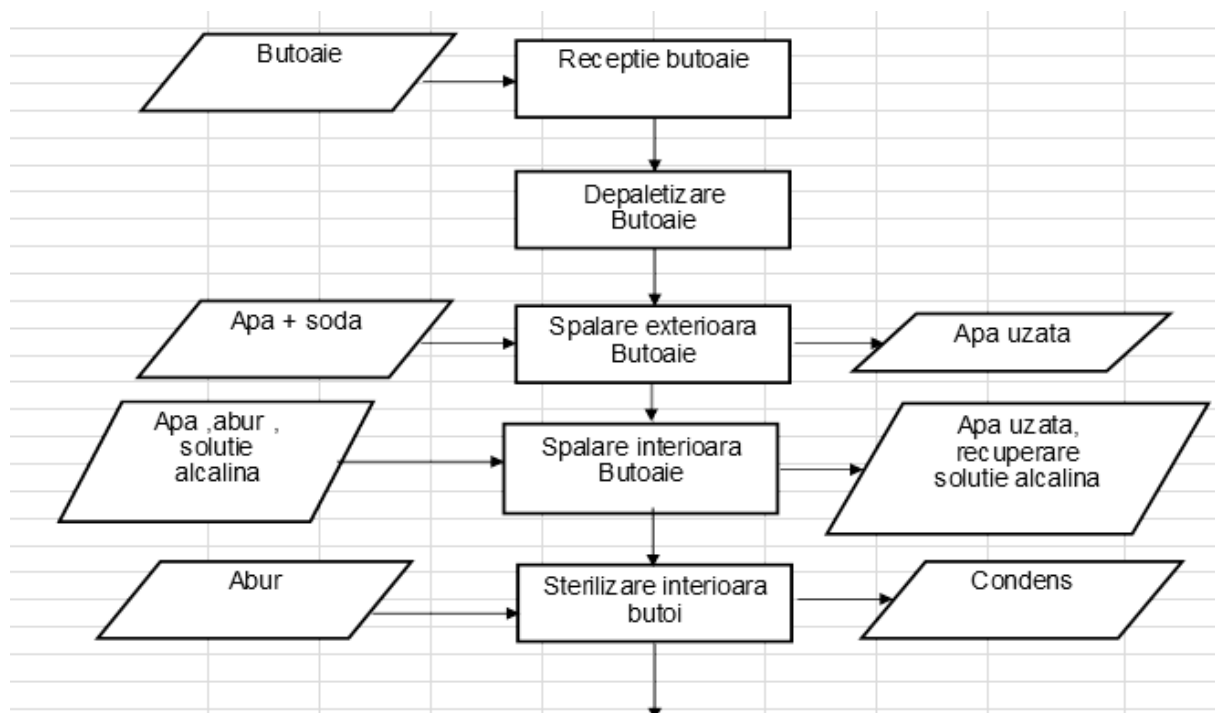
Butoaie

Receptie butoaie

Depaletizare Butoaie

Apa + soda

Spalare exterioara Butoaie

Apa uzata

Apa ,abur , solutie alcalina

Spalare interioara Butoaie

Apa uzata, recuperare solutie alcalina

Abur

Sterilizare interioara butoi

Condens